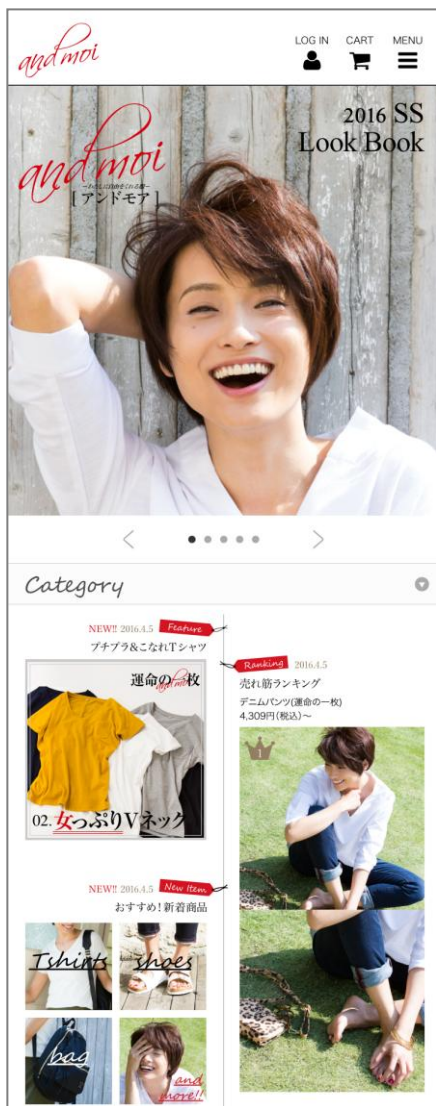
and moi

LOG IN CART MENU

2016 SS
Look Book

and moi
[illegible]
[アンドモア]

<

>

Category

NEW!! 2016.4.5 Feature
プチプラ&こなれTシャツ

運命の一枚

02. 女っぷりVネック

Ranking 2016.4.5
売れ筋ランキング
デニムパンツ(運命の一枚)
4,309円(税込)〜

NEW!! 2016.4.5 New Item
おすすめ！新着商品

Tshirts

shoes

bag

and more!!